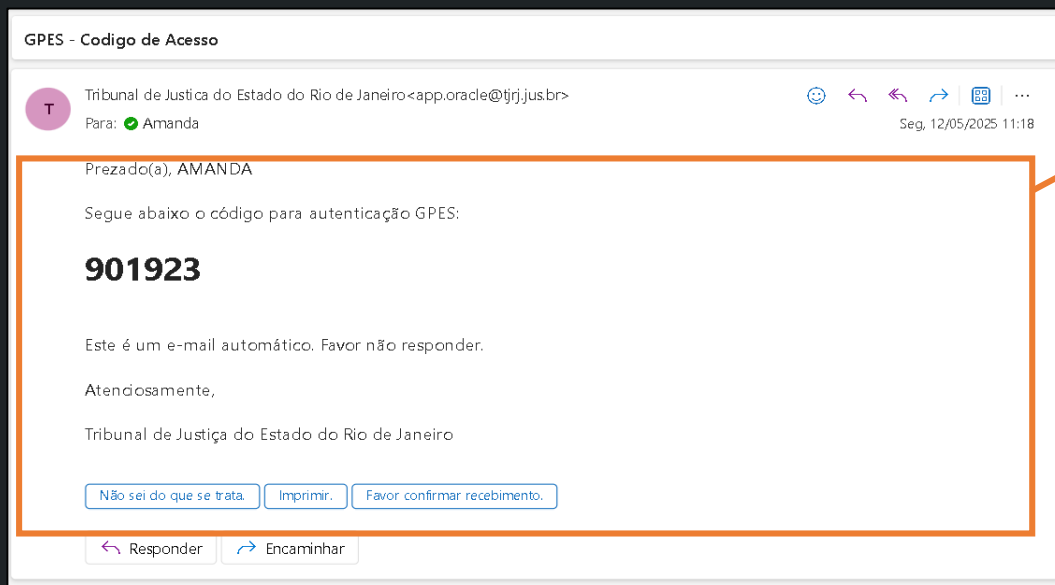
GPES - Codigo de Acesso

T

Tribunal de Justica do Estado do Rio de Janeiro<app.oracle@tjrj.jus.br>

Para: Amanda

Seg, 12/05/2025 11:18

Prezado(a), AMANDA

Segue abaixo o código para autenticação GPES:

901923

Este é um e-mail automático. Favor não responder.

Atenciosamente,

Tribunal de Justiça do Estado do Rio de Janeiro

Não sei do que se trata. Imprimir. Favor confirmar recebimento.

Responder Encaminhar